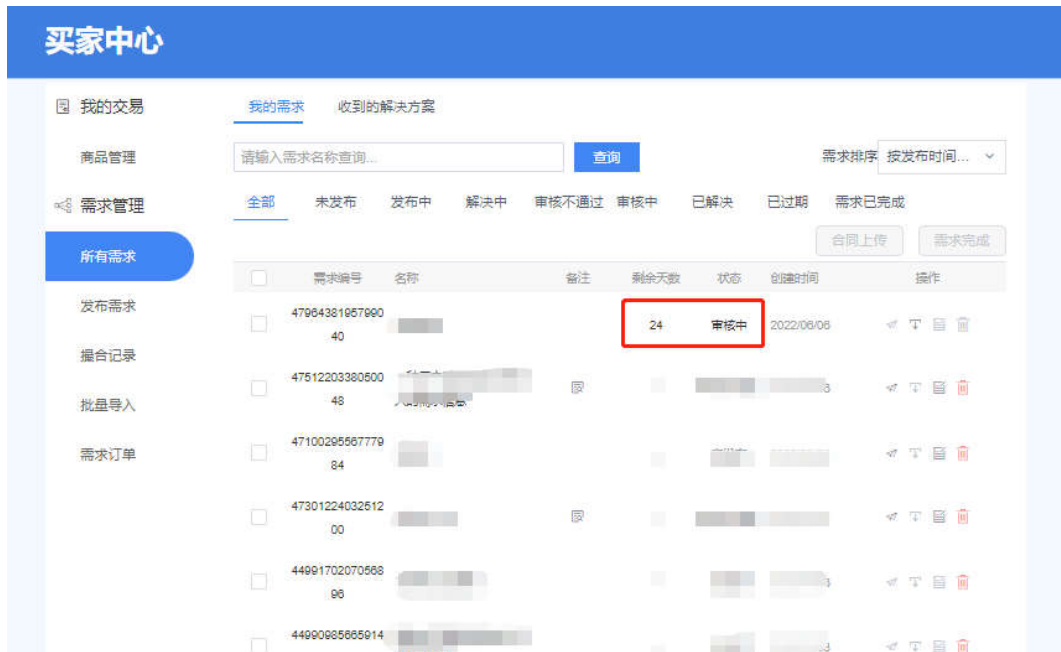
买家中心

我的交易
商品管理
需求管理
所有需求
发布需求
撮合记录
批量导入
需求订单

我的需求　收到的解决方案

请输入需求名称查询...　查询　需求排序 按发布时间...

全部　未发布　发布中　解决中　审核不通过　审核中　已解决　已过期　需求已完成

合同上传　需求完成

| | 需求编号 | 名称 | 备注 | 剩余天数 | 状态 | 创建时间 | 操作 |
|---|---|---|---|---|---|---|---|
| | 4796438195799040 | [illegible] | | 24 | 审核中 | 2022/06/06 | |
| | 4751220338050048 | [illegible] | | | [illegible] | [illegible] | |
| | 4710029556777984 | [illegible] | | | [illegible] | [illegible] | |
| | 4730122403251200 | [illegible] | | | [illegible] | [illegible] | |
| | 4499170207056896 | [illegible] | | | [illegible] | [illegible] | |
| | 44990985665914 | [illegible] | | | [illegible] | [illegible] | |